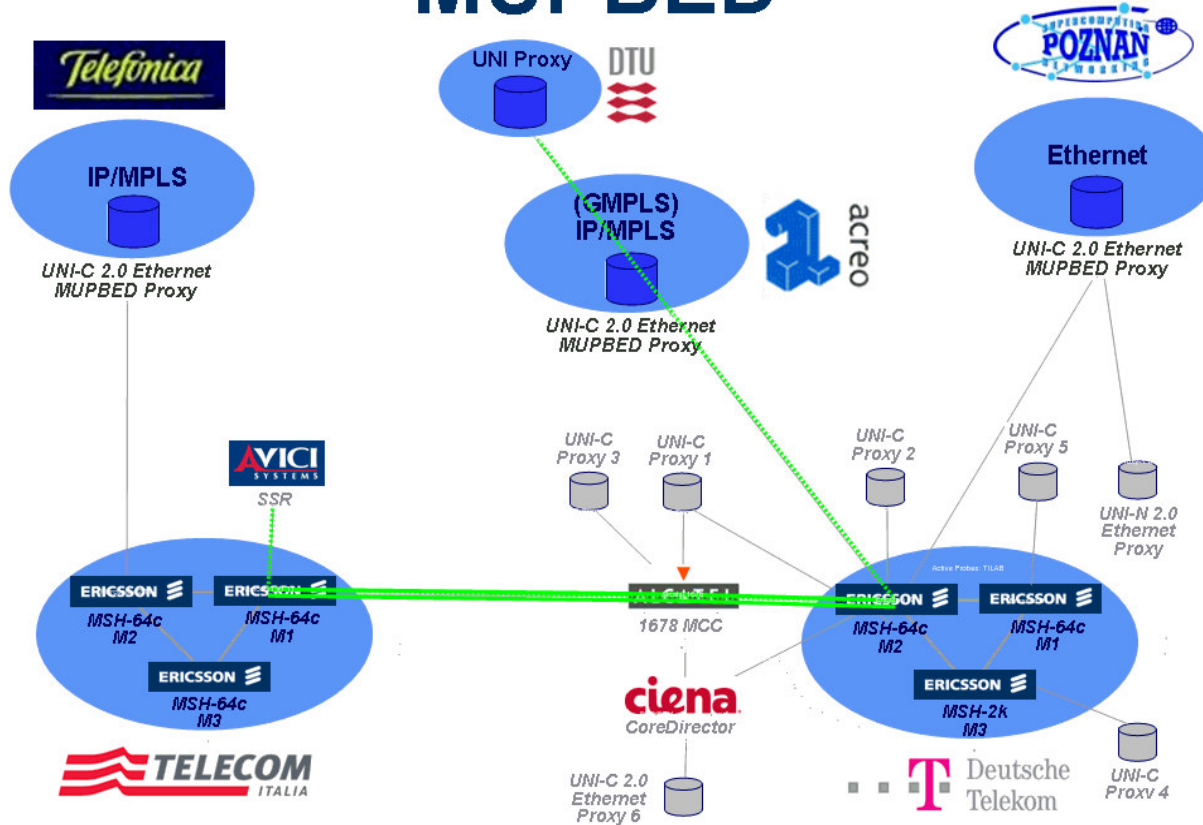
MUPBED

Telefonica

UNI Proxy

DTU

POZNAN

IP/MPLS

UNI-C 2.0 Ethernet MUPBED Proxy

(GMPLS) IP/MPLS

acreo

UNI-C 2.0 Ethernet MUPBED Proxy

Ethernet

UNI-C 2.0 Ethernet MUPBED Proxy

AVICI SYSTEMS

SSR

UNI-C Proxy 3

UNI-C Proxy 1

UNI-C Proxy 2

UNI-C Proxy 5

UNI-N 2.0 Ethernet Proxy

Active Probes: TILAB

ERICSSON

MSH-64c M2

ERICSSON

MSH-64c M1

ERICSSON

MSH-64c M3

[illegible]

1678 MCC

ERICSSON

MSH-64c M2

ERICSSON

MSH-64c M1

ERICSSON

MSH-2k M3

ciena

CoreDirector

TELECOM ITALIA

UNI-C 2.0 Ethernet Proxy 6

T Deutsche Telekom

UNI-C Proxy 4